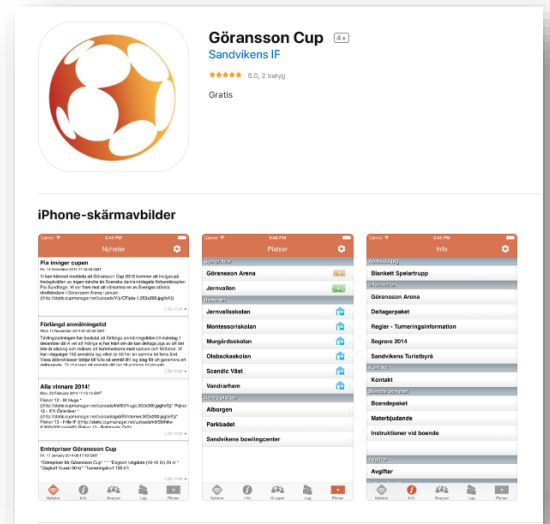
Göransson Cup 4+

Sandvikens IF

★★★★★ 5,0, 3 betyg

Gratis

iPhone-skärmavbilder

Carrier 5:48 PM

Nyheter

Pia inviger cupen

Fr. 14 November 2014 11:59:00 GMT

Vi kan härmed meddela att Göransson Cup 2015 kommer att invigas på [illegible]

Läs mer

Förlängd anmälningstid

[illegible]

Läs mer

Alla vinnare 2014!

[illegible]

Läs mer

Entrépriser Göransson Cup

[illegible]

Nyheter Info Grupper Lag Platser

Carrier 5:48 PM

Platser

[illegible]

Göransson Arena

Jernvallen

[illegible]

Jernvallsskolan

Montessoriskolan

Murgårdsskolan

Ofebackaskolan

Scandic Väst

Vandrarhem

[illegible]

Alborgen

Parkbadet

Sandvikens bowlingcenter

Nyheter Info Grupper Lag Platser

Carrier 5:48 PM

Info

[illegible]

Blankett Spelartrupp

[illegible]

Göransson Arena

Deltagarpaket

Regler - Turneringsinformation

Segrare 2014

Sandvikens Turistbyrå

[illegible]

Kontakt

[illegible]

Boendepaket

Materbjudande

Instruktioner vid boende

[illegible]

Avgifter

Nyheter Info Grupper Lag Platser